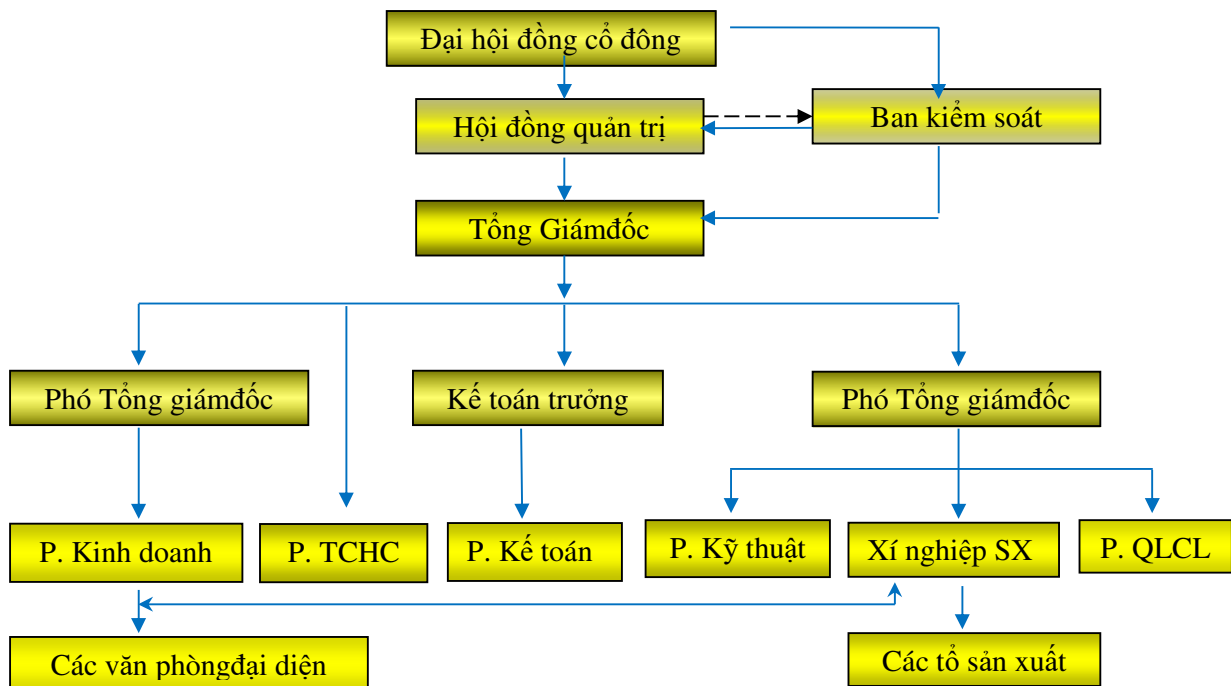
Đại hội đồng cổ đông

Hội đồng quản trị

Ban kiểm soát

Tổng Giámđốc

Phó Tổng giámđốc

Kế toán trưởng

Phó Tổng giámđốc

P. Kinh doanh

P. TCHC

P. Kế toán

P. Kỹ thuật

Xí nghiệp SX

P. QLCL

Các văn phòngđại diện

Các tổ sản xuất